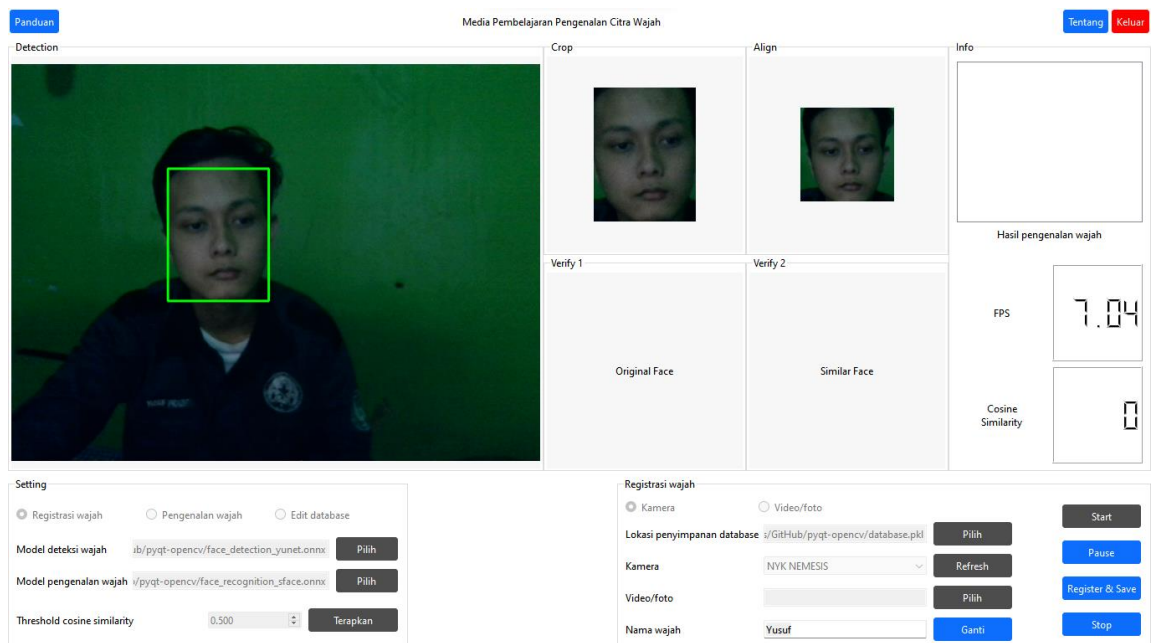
Panduan

Media Pembelajaran Pengenalan Citra Wajah

Tentang Keluar

Detection

Crop

Align

Info

Hasil pengenalan wajah

Verify 1

Original Face

Verify 2

Similar Face

FPS

7.04

Cosine Similarity

0

Setting

Registrasi wajah

Pengenalan wajah

Edit database

Model deteksi wajah ıb/pyqt-opencv/face_detection_yunet.onnx Pilih

Model pengenalan wajah ı/pyqt-opencv/face_recognition_sface.onnx Pilih

Threshold cosine similarity 0.500 Terapkan

Registrasi wajah

Kamera

Video/foto

Lokasi penyimpanan database s/GitHub/pyqt-opencv/database.pkl Pilih

Kamera NYK NEMESIS Refresh

Video/foto Pilih

Nama wajah Yusuf Ganti

Start

Pause

Register & Save

Stop